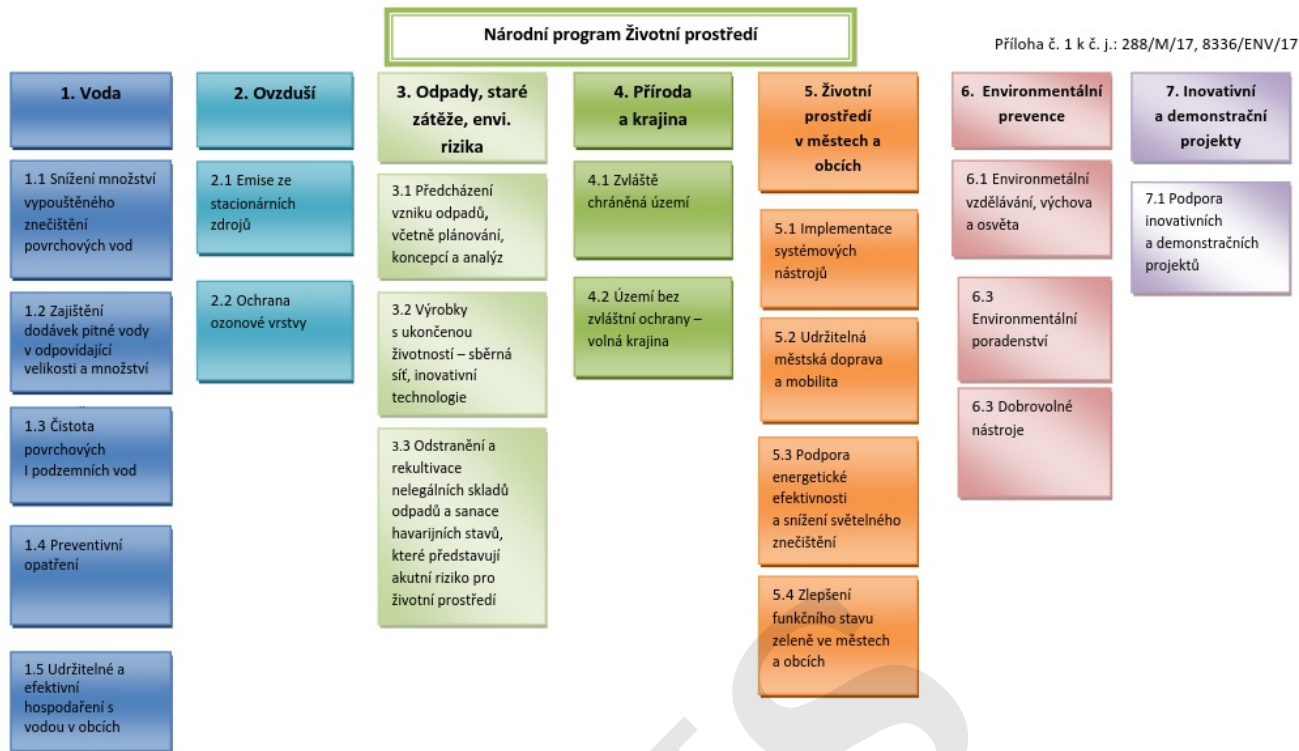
Národní program Životní prostředí

Příloha č. 1 k č. j.: 288/M/17, 8336/ENV/17

1. Voda

1.1 Snížení množství vypouštěného znečištění povrchových vod

1.2 Zajištění dodávek pitné vody v odpovídající velikosti a množství

1.3 Čistota povrchových I podzemních vod

1.4 Preventivní opatření

1.5 Udržitelné a efektivní hospodaření s vodou v obcích

2. Ovzduší

2.1 Emise ze stacionárních zdrojů

2.2 Ochrana ozonové vrstvy

3. Odpady, staré zátěže, envi. rizika

3.1 Předcházení vzniku odpadů, včetně plánování, koncepcí a analýz

3.2 Výrobky s ukončenou životností – sběrná síť, inovativní technologie

3.3 Odstranění a rekultivace nelegálních skladů odpadů a sanace havarijních stavů, které představují akutní riziko pro životní prostředí

4. Příroda a krajina

4.1 Zvláště chráněná území

4.2 Území bez zvláštní ochrany – volná krajina

5. Životní prostředí v městech a obcích

5.1 Implementace systémových nástrojů

5.2 Udržitelná městská doprava a mobilita

5.3 Podpora energetické efektivnosti a snížení světelného znečištění

5.4 Zlepšení funkčního stavu zeleně ve městech a obcích

6. Environmentální prevence

6.1 Environmetální vzdělávání, výchova a osvěta

6.3 Environmentální poradenství

6.3 Dobrovolné nástroje

7. Inovativní a demonstrační projekty

7.1 Podpora inovativních a demonstračních projektů